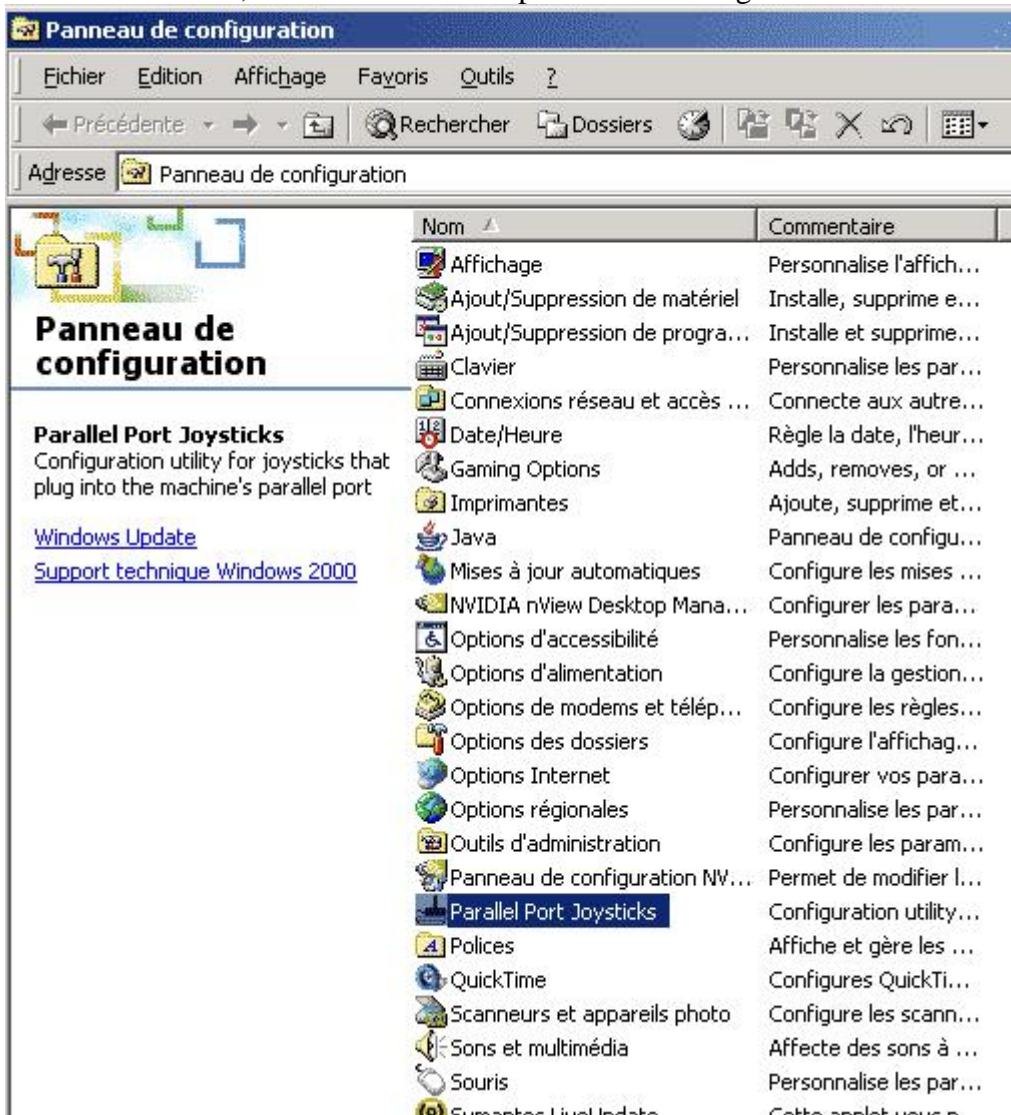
Panneau de configuration

Fichier Edition Affichage Favoris Outils ?

Précédente Rechercher Dossiers

Adresse Panneau de configuration

Panneau de configuration

Parallel Port Joysticks
Configuration utility for joysticks that plug into the machine's parallel port

Windows Update
Support technique Windows 2000

| Nom | Commentaire |
|---|---|
| Affichage | Personnalise l'affich... |
| Ajout/Suppression de matériel | Installe, supprime e... |
| Ajout/Suppression de progra... | Installe et supprime... |
| Clavier | Personnalise les par... |
| Connexions réseau et accès ... | Connecte aux autre... |
| Date/Heure | Règle la date, l'heur... |
| Gaming Options | Adds, removes, or ... |
| Imprimantes | Ajoute, supprime et... |
| Java | Panneau de configu... |
| Mises à jour automatiques | Configure les mises ... |
| NVIDIA nView Desktop Mana... | Configurer les para... |
| Options d'accessibilité | Personnalise les fon... |
| Options d'alimentation | Configure la gestion... |
| Options de modems et télép... | Configure les règles... |
| Options des dossiers | Configure l'affichag... |
| Options Internet | Configurer vos para... |
| Options régionales | Personnalise les par... |
| Outils d'administration | Configure les param... |
| Panneau de configuration NV... | Permet de modifier l... |
| Parallel Port Joysticks | Configuration utility... |
| Polices | Affiche et gère les ... |
| QuickTime | Configures QuickTi... |
| Scanneurs et appareils photo | Configure les scann... |
| Sons et multimédia | Affecte des sons à ... |
| Souris | Personnalise les par... |
| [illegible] | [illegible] |